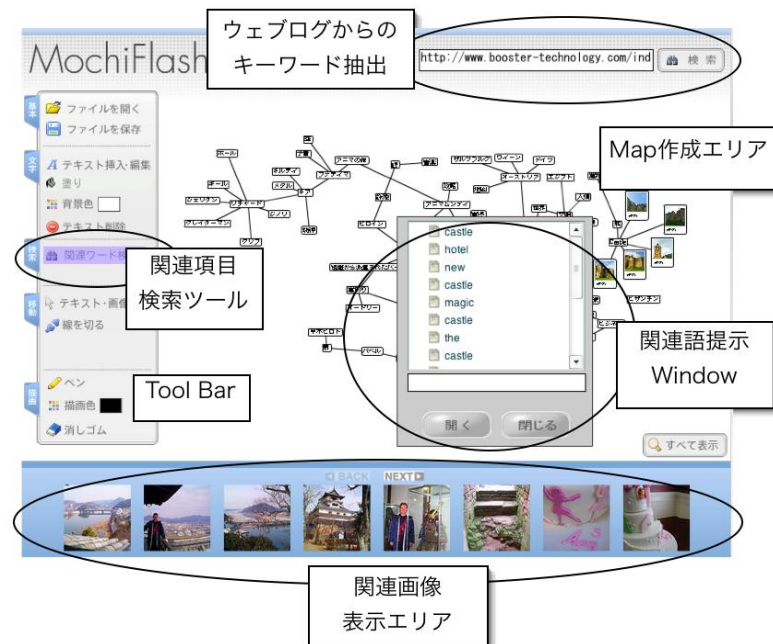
MochiFlash

ウェブログからの
キーワード抽出

http://www.booster-technology.com/ind

検索

Map作成エリア

基本
ファイルを開く
ファイルを保存

文字
テキスト挿入・編集
塗り
背景色
テキスト削除

検索
関連ワード検

関連項目
検索ツール

移動
テキスト・画像
線を切る

描画
ペン
描画色
消しゴム

Tool Bar

castle
hotel
new
castle
magic
castle
the
castle

開く
閉じる

関連語提示
Window

すべて表示

BACK
NEXT

関連画像
表示エリア